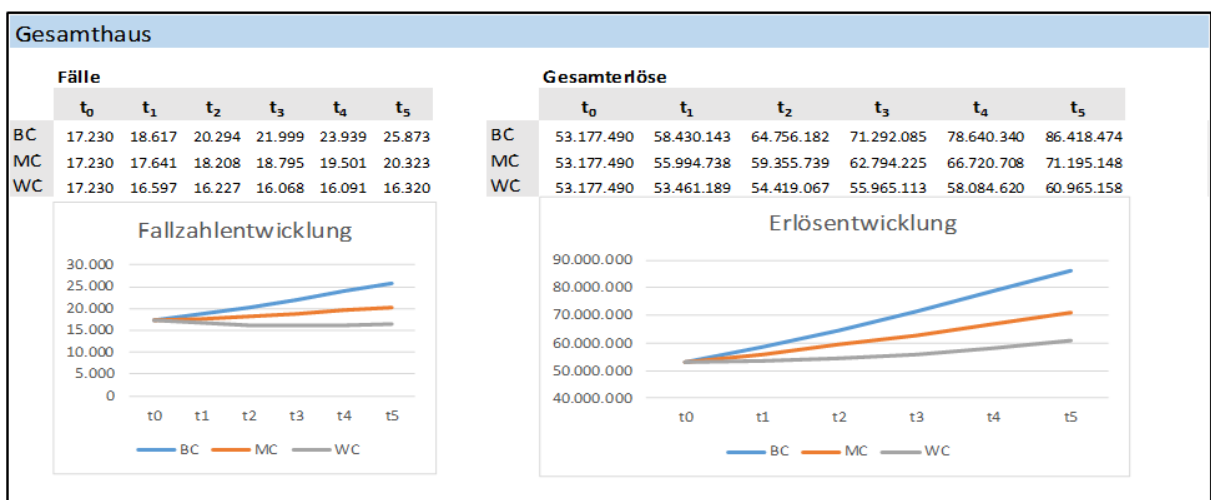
Gesamthaus

Fälle

| | $t_0$ | $t_1$ | $t_2$ | $t_3$ | $t_4$ | $t_5$ |
|---|---|---|---|---|---|---|
| BC | 17.230 | 18.617 | 20.294 | 21.999 | 23.939 | 25.873 |
| MC | 17.230 | 17.641 | 18.208 | 18.795 | 19.501 | 20.323 |
| WC | 17.230 | 16.597 | 16.227 | 16.068 | 16.091 | 16.320 |

Fallzahlentwicklung

30.000
25.000
20.000
15.000
10.000
5.000
0

t0 t1 t2 t3 t4 t5

BC MC WC

Gesamterlöse

| | $t_0$ | $t_1$ | $t_2$ | $t_3$ | $t_4$ | $t_5$ |
|---|---|---|---|---|---|---|
| BC | 53.177.490 | 58.430.143 | 64.756.182 | 71.292.085 | 78.640.340 | 86.418.474 |
| MC | 53.177.490 | 55.994.738 | 59.355.739 | 62.794.225 | 66.720.708 | 71.195.148 |
| WC | 53.177.490 | 53.461.189 | 54.419.067 | 55.965.113 | 58.084.620 | 60.965.158 |

Erlösentwicklung

90.000.000
80.000.000
70.000.000
60.000.000
50.000.000
40.000.000

t0 t1 t2 t3 t4 t5

BC MC WC